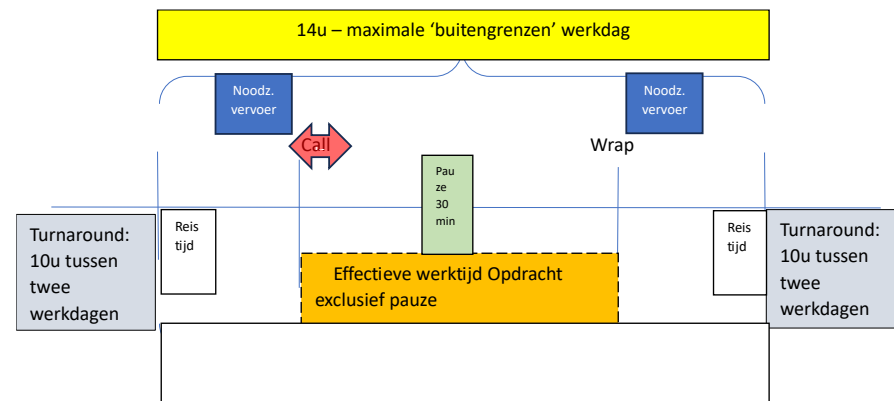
14u – maximale 'buitengrenzen' werkdag

Noodz. vervoer

Noodz. vervoer

Call

Wrap

Pau ze 30 min

Turnaround: 10u tussen twee werkdagen

Reis tijd

Effectieve werktijd Opdracht exclusief pauze

Reis tijd

Turnaround: 10u tussen twee werkdagen